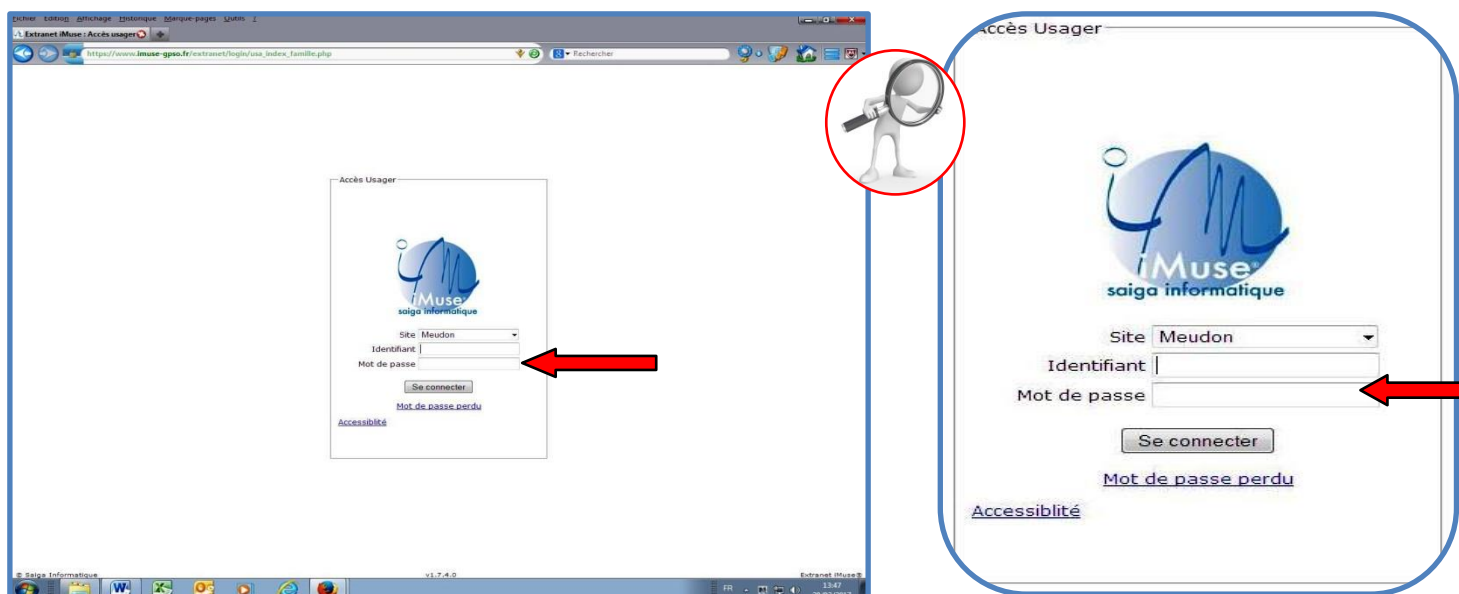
Fichier Edition Affichage Historique Marque-pages Outils ?

Extranet iMuse : Accès usager

https://www.imuse-gpso.fr/extranet/login/usa_index_famille.php

Rechercher

Accès Usager

iMuse
saiga informatique

Site Meudon
Identifiant
Mot de passe

Se connecter

Mot de passe perdu

Accessiblité

© Saiga Informatique

v1.7.4.0

Extranet iMuse®

FR

13:47

Accès Usager

iMuse
saiga informatique

Site Meudon
Identifiant
Mot de passe

Se connecter

Mot de passe perdu

Accessiblité